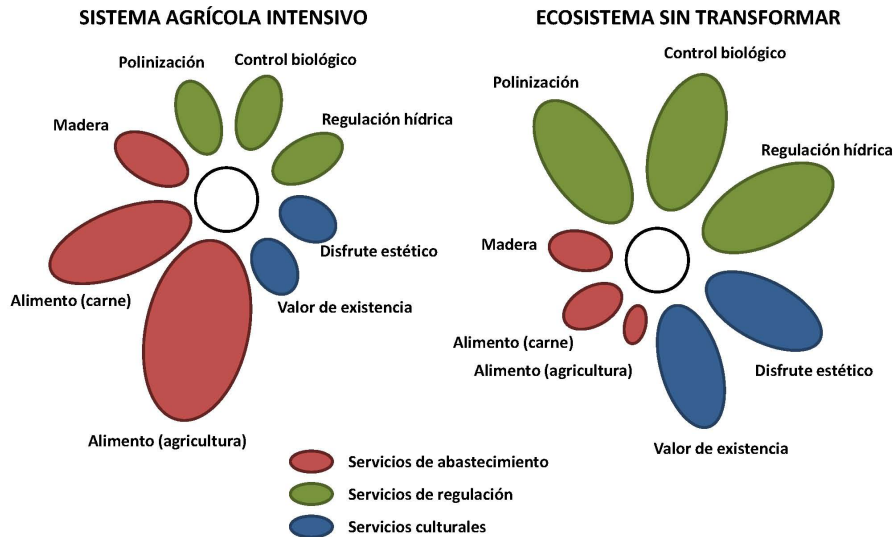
SISTEMA AGRÍCOLA INTENSIVO

Polinización
Control biológico
Madera
Regulación hídrica
Disfrute estético
Alimento (carne)
Valor de existencia
Alimento (agricultura)

ECOSISTEMA SIN TRANSFORMAR

Control biológico
Polinización
Regulación hídrica
Madera
Alimento (carne)
Alimento (agricultura)
Disfrute estético
Valor de existencia

Servicios de abastecimiento
Servicios de regulación
Servicios culturales